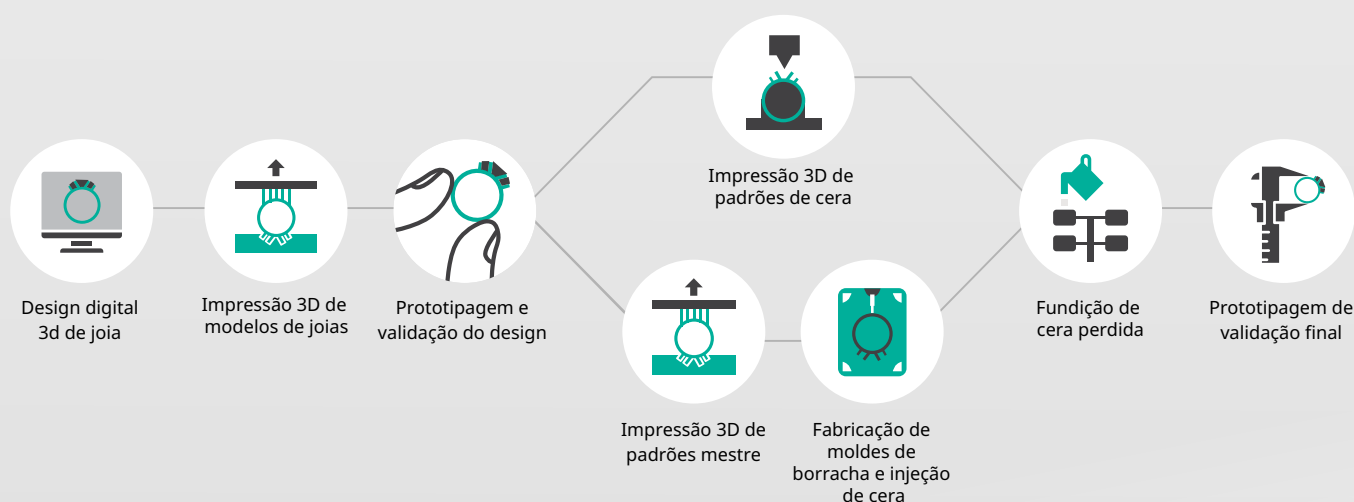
Design digital 3d de joia

Impressão 3D de modelos de joias

Prototipagem e validação do design

Impressão 3D de padrões de cera

Impressão 3D de padrões mestre

Fabricação de moldes de borracha e injeção de cera

Fundição de cera perdida

Prototipagem de validação final